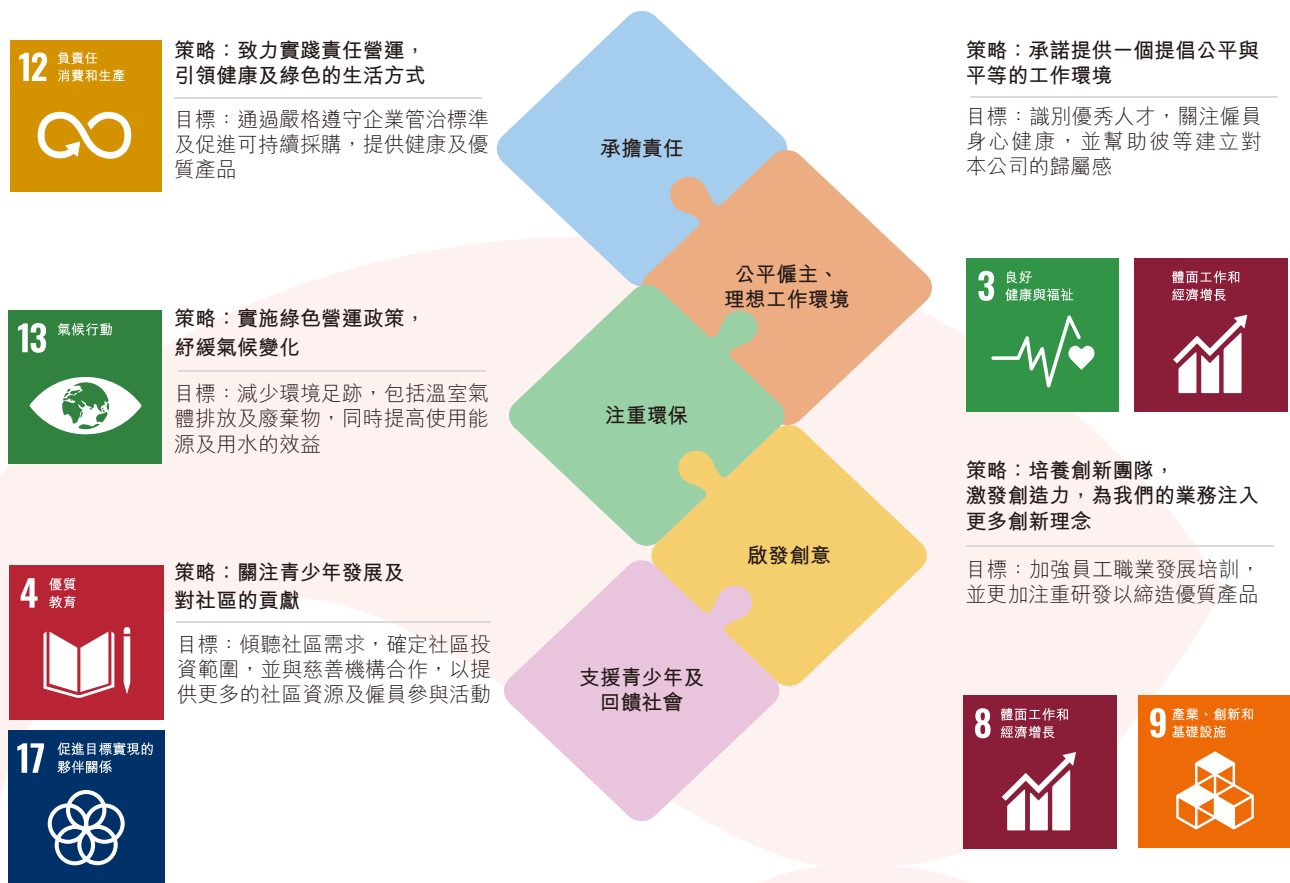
12 負責任消費和生產

策略：致力實踐責任營運，引領健康及綠色的生活方式

目標：通過嚴格遵守企業管治標準及促進可持續採購，提供健康及優質產品

13 氣候行動

策略：實施綠色營運政策，紓緩氣候變化

目標：減少環境足跡，包括溫室氣體排放及廢棄物，同時提高使用能源及用水的效益

4 優質教育

策略：關注青少年發展及對社區的貢獻

目標：傾聽社區需求，確定社區投資範圍，並與慈善機構合作，以提供更多的社區資源及僱員參與活動

17 促進目標實現的夥伴關係

承擔責任

公平僱主、理想工作環境

注重環保

啟發創意

支援青少年及回饋社會

策略：承諾提供一個提倡公平與平等的工作環境

目標：識別優秀人才，關注僱員身心健康，並幫助彼等建立對本公司的歸屬感

3 良好健康與福祉

體面工作和經濟增長

策略：培養創新團隊，激發創造力，為我們的業務注入更多創新理念

目標：加強員工職業發展培訓，並更加注重研發以締造優質產品

8 體面工作和經濟增長

9 產業、創新和基礎設施